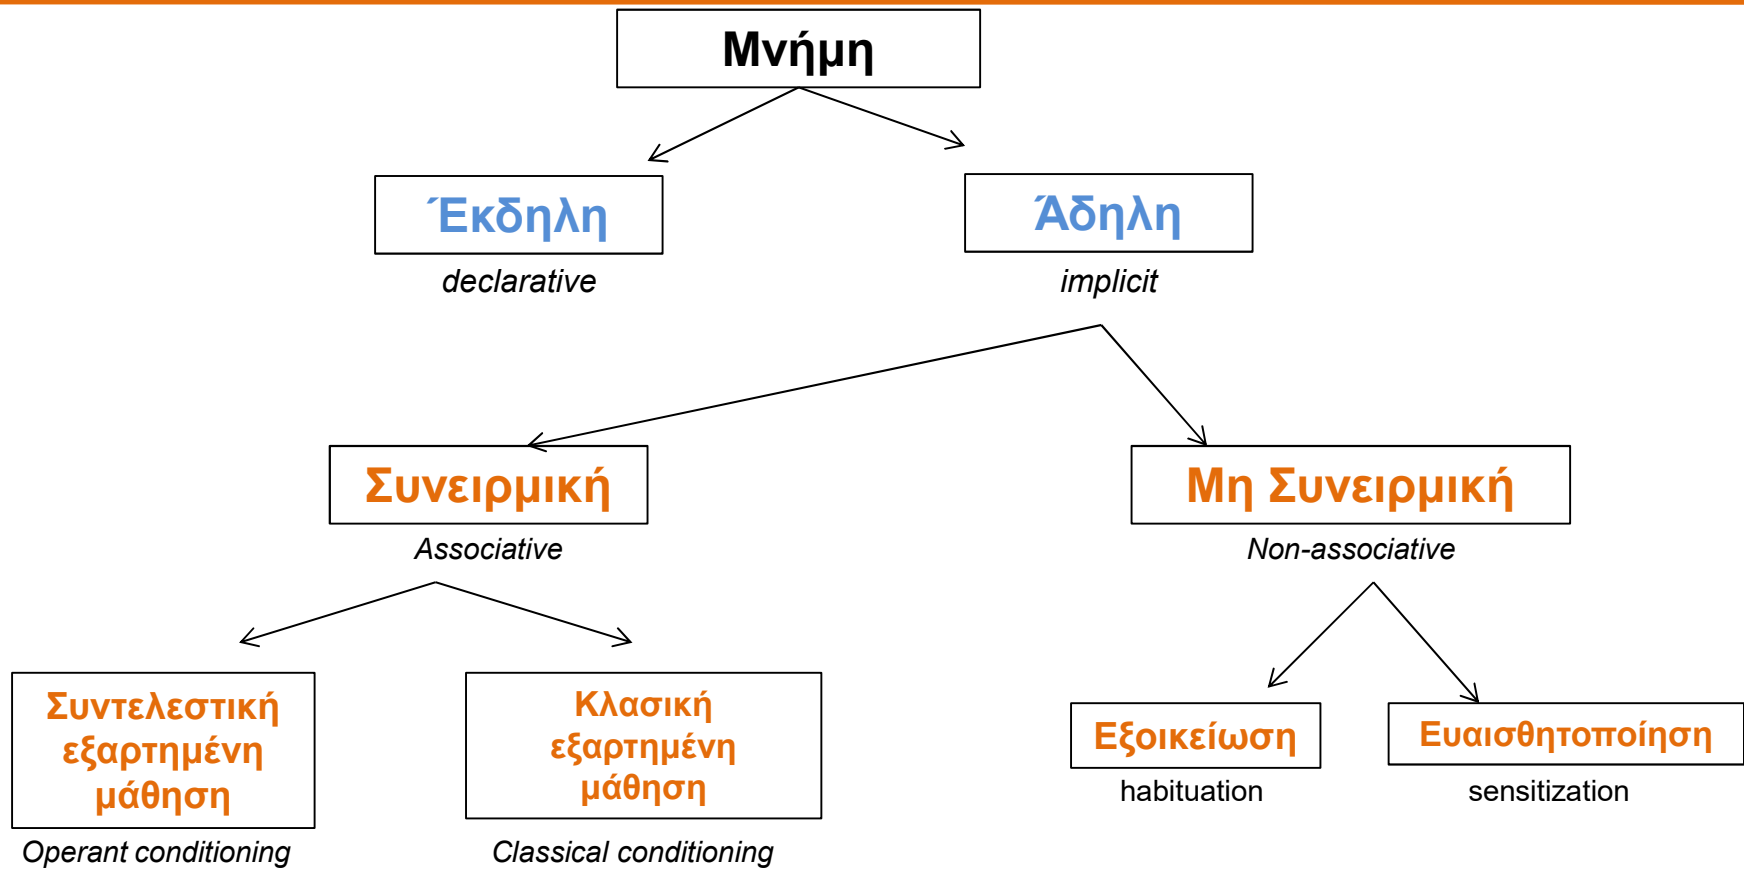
Μνήμη

Έκδηλη

declarative

Άδηλη

implicit

Συνειρμική

Associative

Μη Συνειρμική

Non-associative

Συντελεστική εξαρτημένη μάθηση

Operant conditioning

Κλασική εξαρτημένη μάθηση

Classical conditioning

Εξοικείωση

habituation

Ευαισθητοποίηση

sensitization